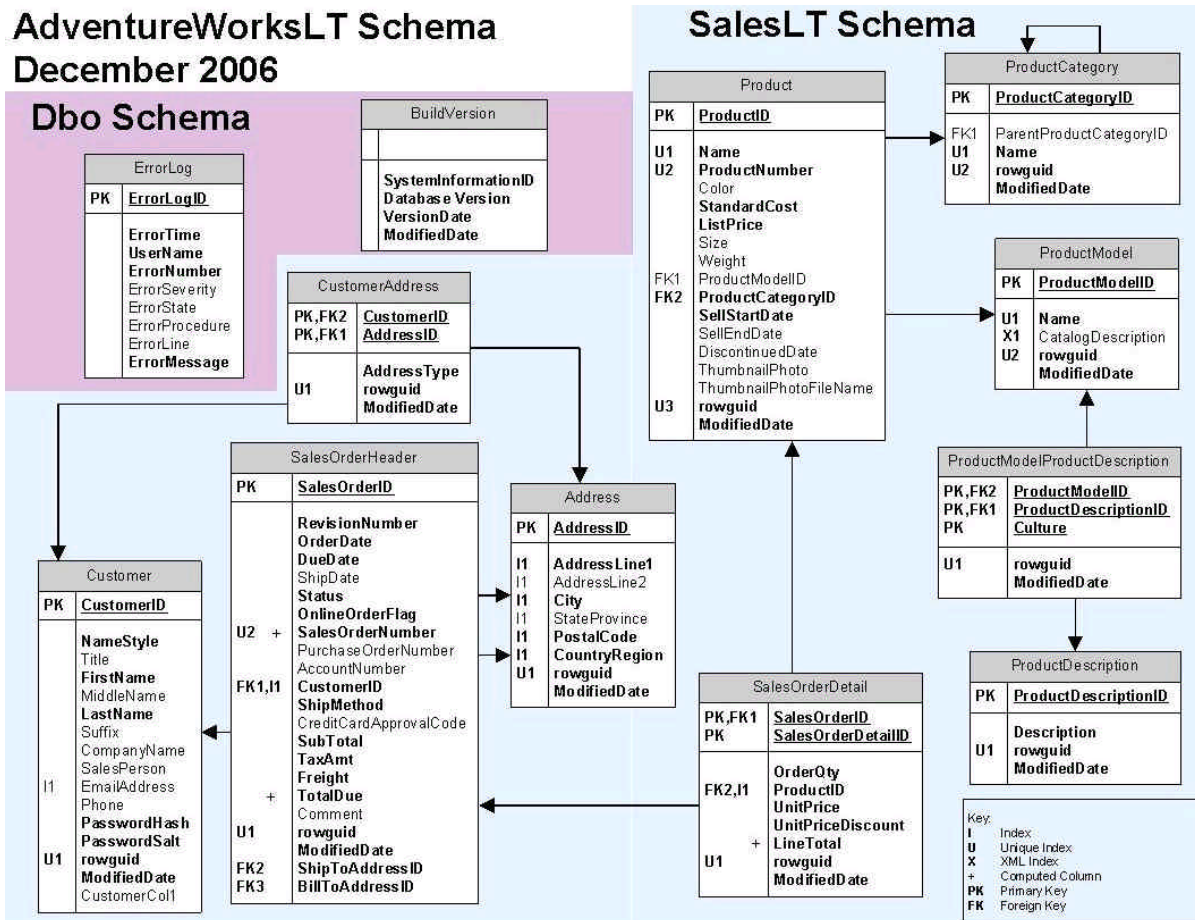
AdventureWorksLT Schema
December 2006

Dbo Schema

BuildVersion

| | |
|---|---|
| | |
| | SystemInformationID<br>Database Version<br>VersionDate<br>ModifiedDate |

ErrorLog

| | |
|---|---|
| PK | ErrorLogID |
| | ErrorTime<br>UserName<br>ErrorNumber<br>ErrorSeverity<br>ErrorState<br>ErrorProcedure<br>ErrorLine<br>ErrorMessage |

SalesLT Schema

Product

| | |
|---|---|
| PK | ProductID |
| U1<br>U2<br><br><br><br><br><br>FK1<br>FK2<br><br><br><br><br><br>U3 | Name<br>ProductNumber<br>Color<br>StandardCost<br>ListPrice<br>Size<br>Weight<br>ProductModelID<br>ProductCategoryID<br>SellStartDate<br>SellEndDate<br>DiscontinuedDate<br>ThumbnailPhoto<br>ThumbnailPhotoFileName<br>rowguid<br>ModifiedDate |

ProductCategory

| | |
|---|---|
| PK | ProductCategoryID |
| FK1<br>U1<br>U2 | ParentProductCategoryID<br>Name<br>rowguid<br>ModifiedDate |

ProductModel

| | |
|---|---|
| PK | ProductModelID |
| U1<br>X1<br>U2 | Name<br>CatalogDescription<br>rowguid<br>ModifiedDate |

CustomerAddress

| | |
|---|---|
| PK,FK2<br>PK,FK1 | CustomerID<br>AddressID |
| U1 | AddressType<br>rowguid<br>ModifiedDate |

SalesOrderHeader

| | |
|---|---|
| PK | SalesOrderID |
| <br><br><br><br><br><br>U2 +<br><br><br>FK1,I1<br><br><br><br><br><br>+<br><br>U1<br><br>FK2<br>FK3 | RevisionNumber<br>OrderDate<br>DueDate<br>ShipDate<br>Status<br>OnlineOrderFlag<br>SalesOrderNumber<br>PurchaseOrderNumber<br>AccountNumber<br>CustomerID<br>ShipMethod<br>CreditCardApprovalCode<br>SubTotal<br>TaxAmt<br>Freight<br>TotalDue<br>Comment<br>rowguid<br>ModifiedDate<br>ShipToAddressID<br>BillToAddressID |

Address

| | |
|---|---|
| PK | AddressID |
| I1<br>I1<br>I1<br>I1<br>I1<br>I1<br>U1 | AddressLine1<br>AddressLine2<br>City<br>StateProvince<br>PostalCode<br>CountryRegion<br>rowguid<br>ModifiedDate |

ProductModelProductDescription

| | |
|---|---|
| PK,FK2<br>PK,FK1<br>PK | ProductModelID<br>ProductDescriptionID<br>Culture |
| U1 | rowguid<br>ModifiedDate |

Customer

| | |
|---|---|
| PK | CustomerID |
| <br><br><br><br><br><br><br><br>I1<br><br><br><br>U1 | NameStyle<br>Title<br>FirstName<br>MiddleName<br>LastName<br>Suffix<br>CompanyName<br>SalesPerson<br>EmailAddress<br>Phone<br>PasswordHash<br>PasswordSalt<br>rowguid<br>ModifiedDate<br>CustomerCol1 |

SalesOrderDetail

| | |
|---|---|
| PK,FK1<br>PK | SalesOrderID<br>SalesOrderDetailID |
| <br>FK2,I1<br><br><br>+<br>U1 | OrderQty<br>ProductID<br>UnitPrice<br>UnitPriceDiscount<br>LineTotal<br>rowguid<br>ModifiedDate |

ProductDescription

| | |
|---|---|
| PK | ProductDescriptionID |
| U1 | Description<br>rowguid<br>ModifiedDate |

Key:
I Index
U Unique Index
X XML Index
+ Computed Column
PK Primary Key
FK Foreign Key